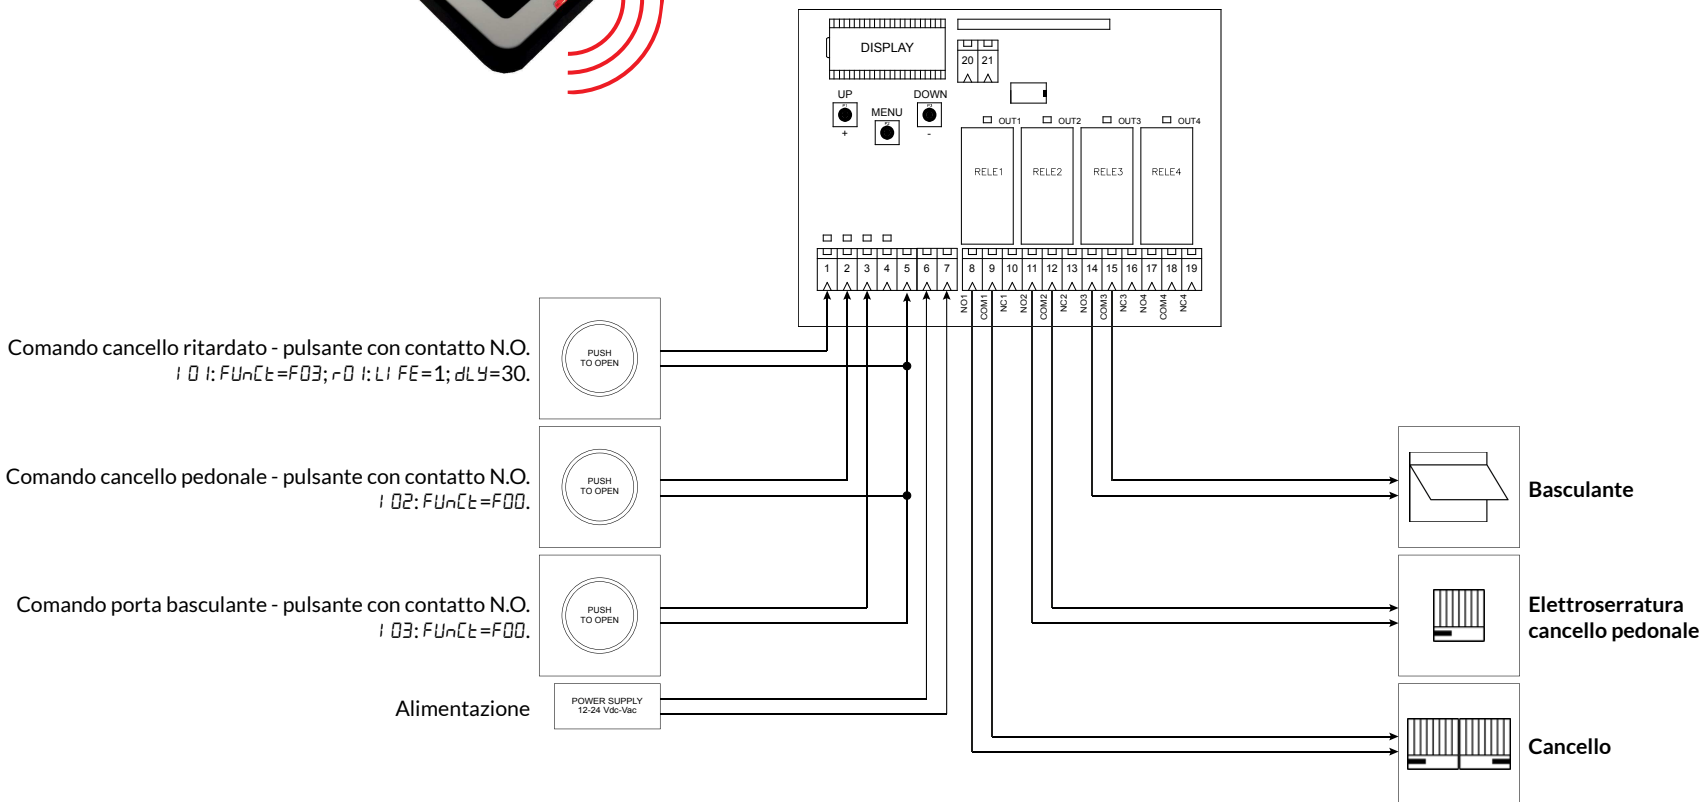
DISPLAY
20 21
UP
MENU
DOWN
+
-
OUT1 OUT2 OUT3 OUT4
RELE1 RELE2 RELE3 RELE4
1 2 3 4 5 6 7 8 9 10 11 12 13 14 15 16 17 18 19
NO1 COM1 NC1 NO2 COM2 NC2 NO3 COM3 NC3 NO4 COM4 NC4

Comando cancello ritardato - pulsante con contatto N.O.
I 01: FUnCt=F03; r01: LIFE=1; dLY=30.
PUSH TO OPEN

Comando cancello pedonale - pulsante con contatto N.O.
I 02: FUnCt=F00.
PUSH TO OPEN

Comando porta basculante - pulsante con contatto N.O.
I 03: FUnCt=F00.
PUSH TO OPEN

Alimentazione
POWER SUPPLY 12-24 Vdc-Vac

Basculante

Elettroserratura cancello pedonale

Cancello